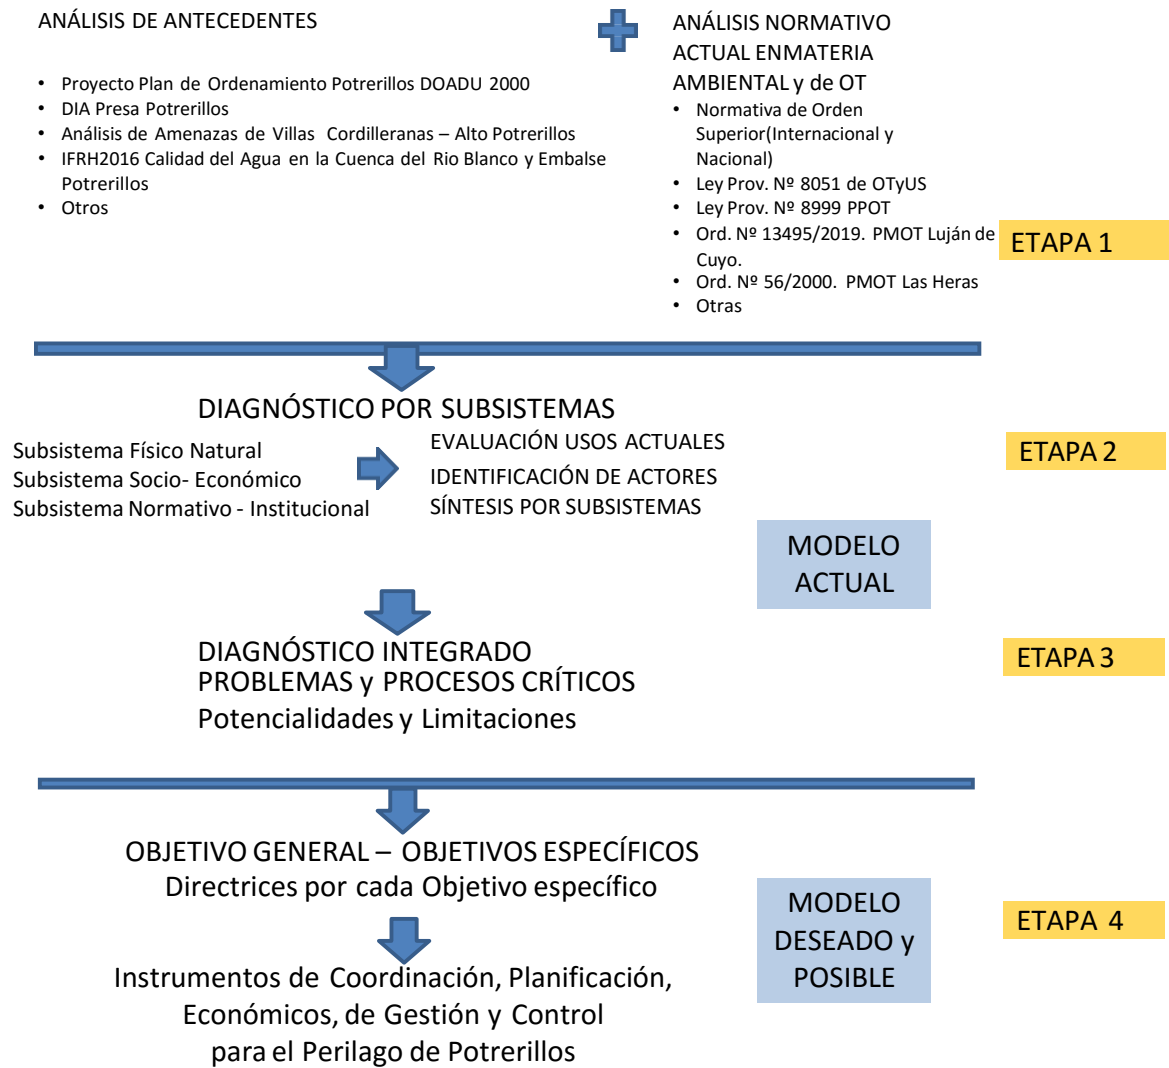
ANÁLISIS DE ANTECEDENTES

- Proyecto Plan de Ordenamiento Potrerillos DOADU 2000
- DIA Presa Potrerillos
- Análisis de Amenazas de Villas Cordilleranas – Alto Potrerillos
- IFRH2016 Calidad del Agua en la Cuenca del Rio Blanco y Embalse Potrerillos
- Otros

ANÁLISIS NORMATIVO ACTUAL ENMATERIA AMBIENTAL y de OT

- Normativa de Orden Superior(Internacional y Nacional)
- Ley Prov. Nº 8051 de OTyUS
- Ley Prov. Nº 8999 PPOT
- Ord. Nº 13495/2019. PMOT Luján de Cuyo.
- Ord. Nº 56/2000. PMOT Las Heras
- Otras

ETAPA 1

DIAGNÓSTICO POR SUBSISTEMAS

Subsistema Físico Natural
Subsistema Socio- Económico
Subsistema Normativo - Institucional

EVALUACIÓN USOS ACTUALES
IDENTIFICACIÓN DE ACTORES
SÍNTESIS POR SUBSISTEMAS

ETAPA 2

MODELO ACTUAL

DIAGNÓSTICO INTEGRADO
PROBLEMAS y PROCESOS CRÍTICOS
Potencialidades y Limitaciones

ETAPA 3

OBJETIVO GENERAL – OBJETIVOS ESPECÍFICOS
Directrices por cada Objetivo específico

MODELO DESEADO y POSIBLE

ETAPA 4

Instrumentos de Coordinación, Planificación, Económicos, de Gestión y Control para el Perilago de Potrerillos